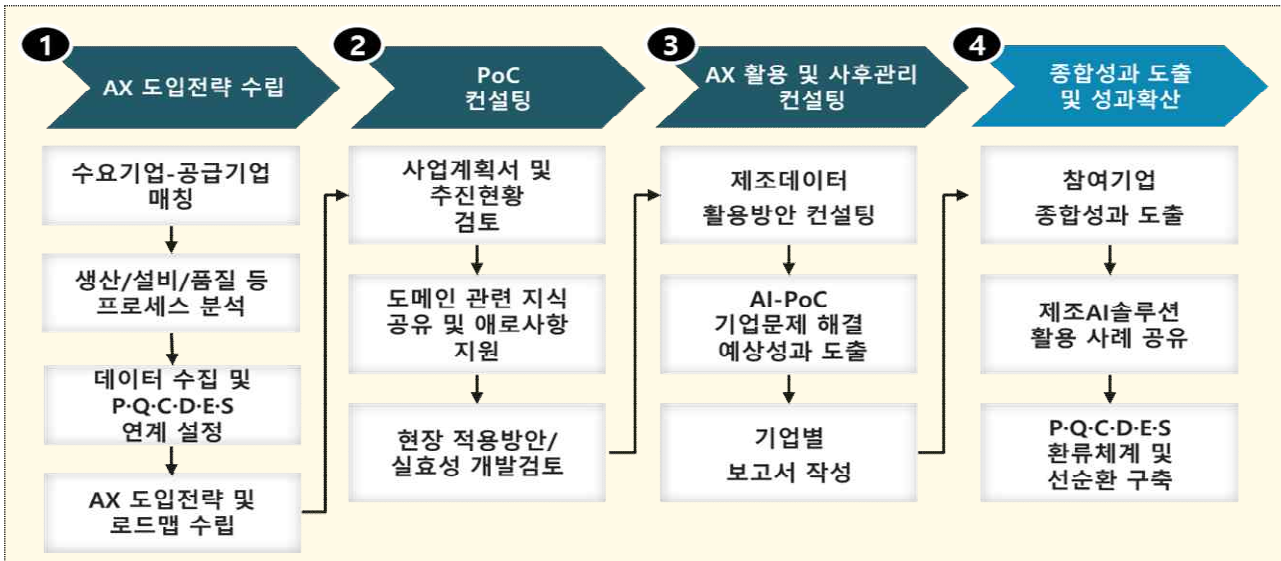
1
AX 도입전략 수립

수요기업-공급기업 매칭

생산/설비/품질 등 프로세스 분석

데이터 수집 및 P·Q·C·D·E·S 연계 설정

AX 도입전략 및 로드맵 수립

2
PoC 컨설팅

사업계획서 및 추진현황 검토

도메인 관련 지식 공유 및 애로사항 지원

현장 적용방안/ 실효성 개발검토

3
AX 활용 및 사후관리 컨설팅

제조데이터 활용방안 컨설팅

AI-PoC 기업문제 해결 예상성과 도출

기업별 보고서 작성

4
종합성과 도출 및 성과확산

참여기업 종합성과 도출

제조AI솔루션 활용 사례 공유

P·Q·C·D·E·S 환류체계 및 선순환 구축